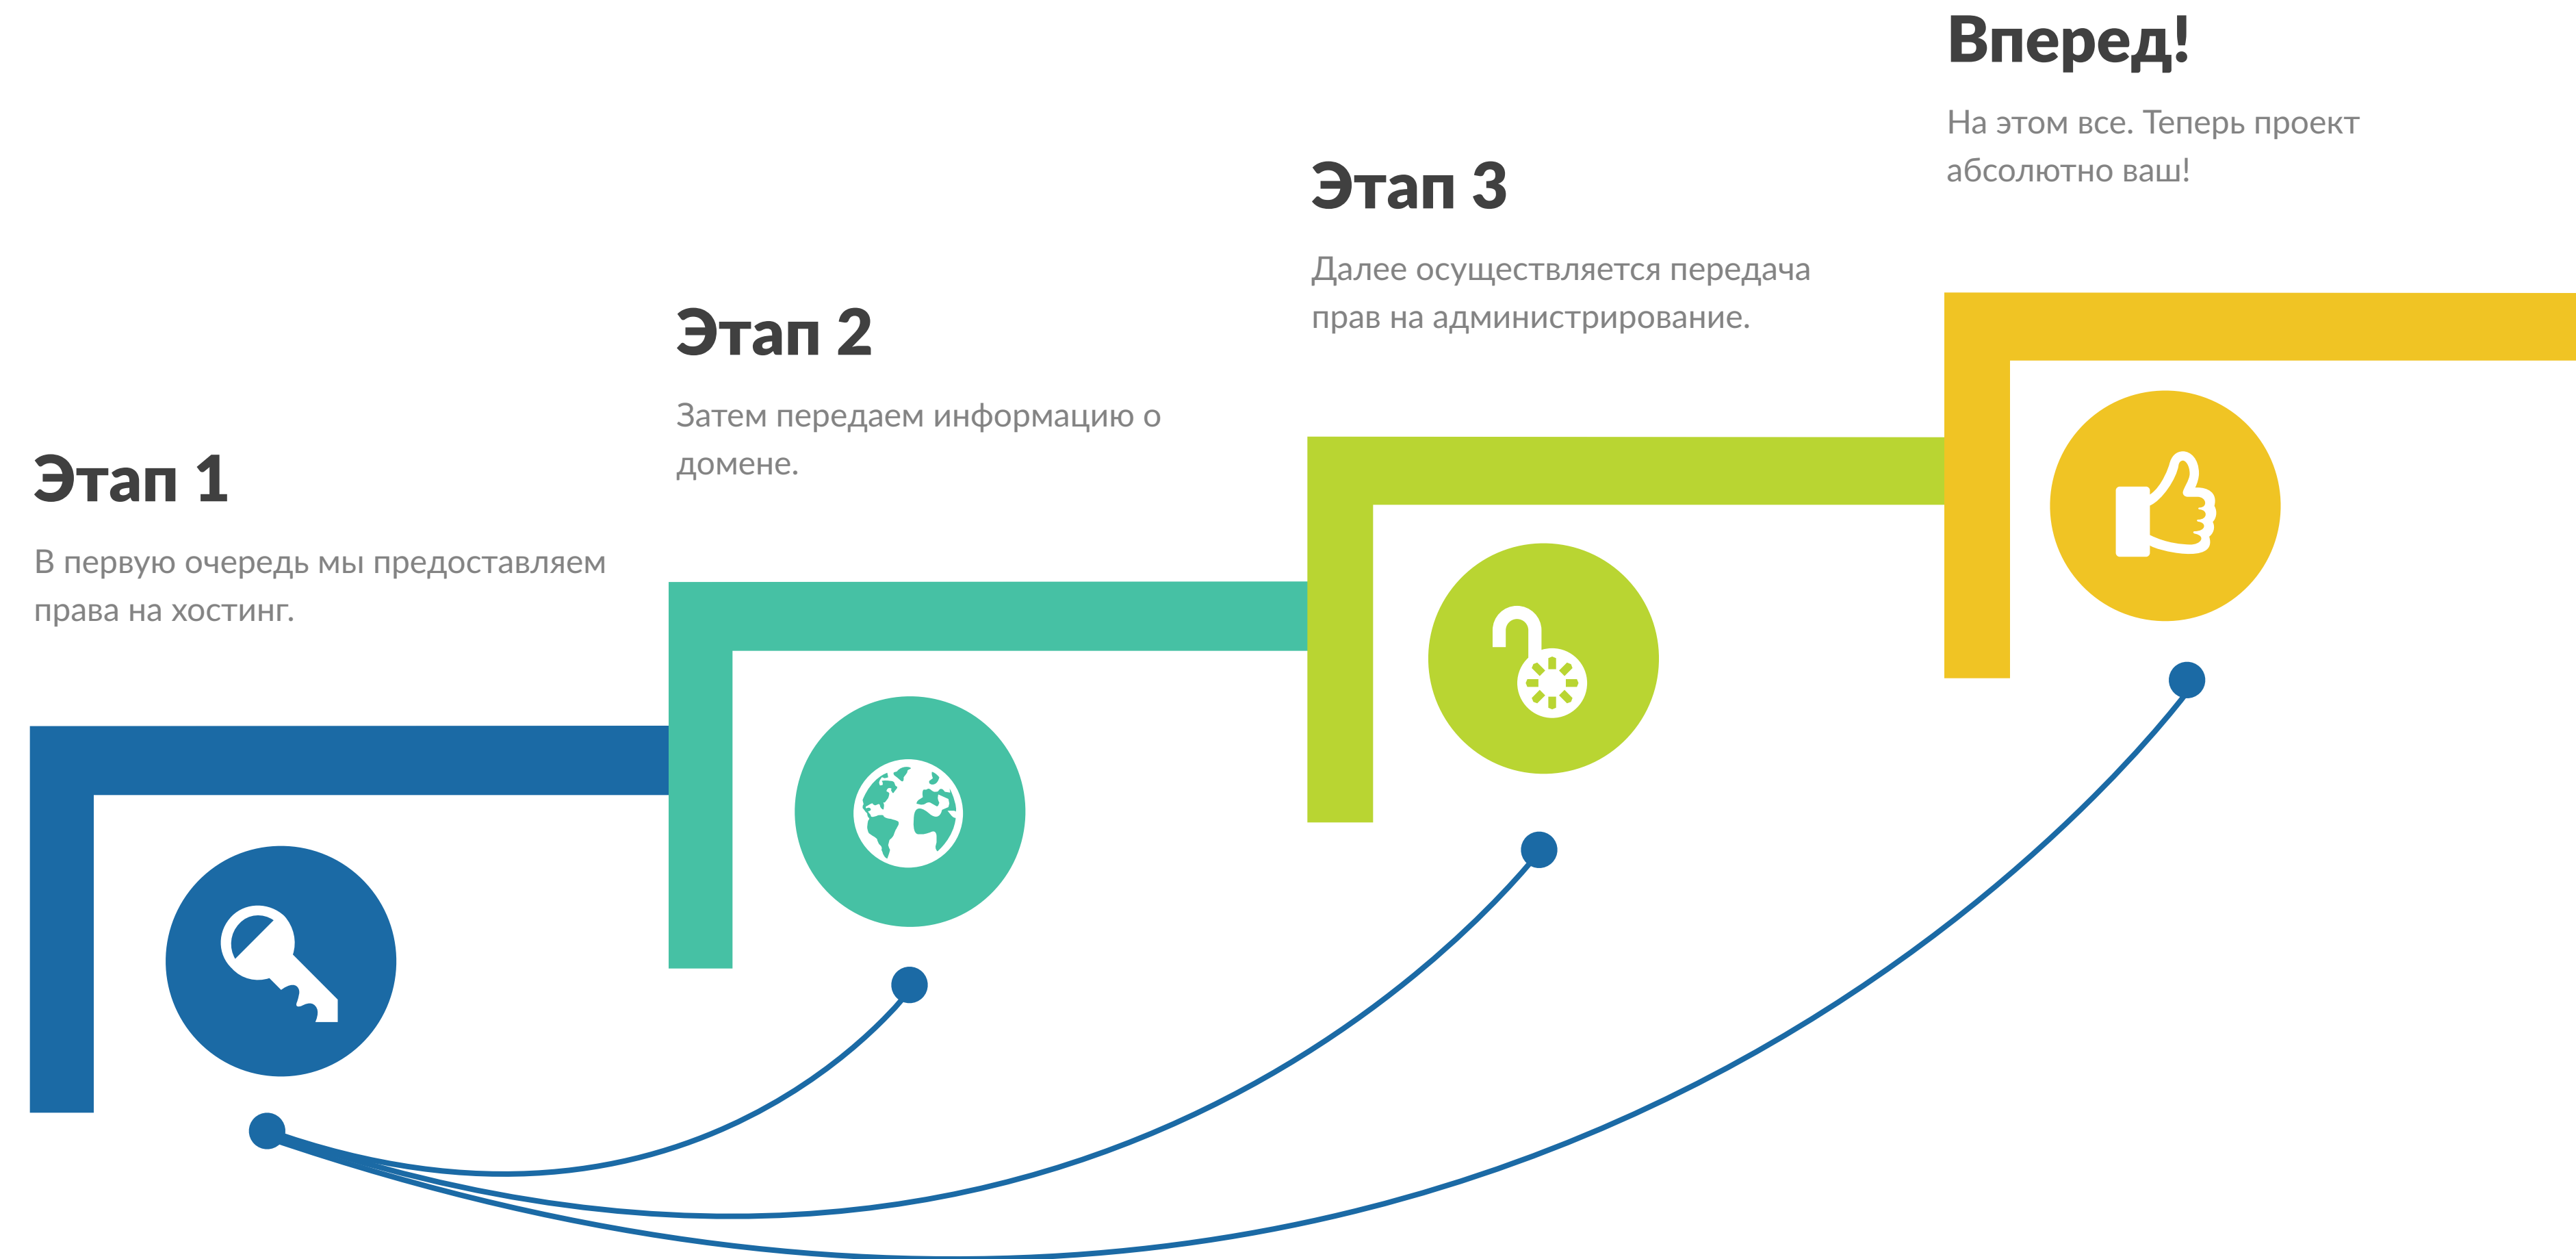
Этап 1

В первую очередь мы предоставляем права на хостинг.

Этап 2

Затем передаем информацию о домене.

Этап 3

Далее осуществляется передача прав на администрирование.

Вперед!

На этом все. Теперь проект абсолютно ваш!